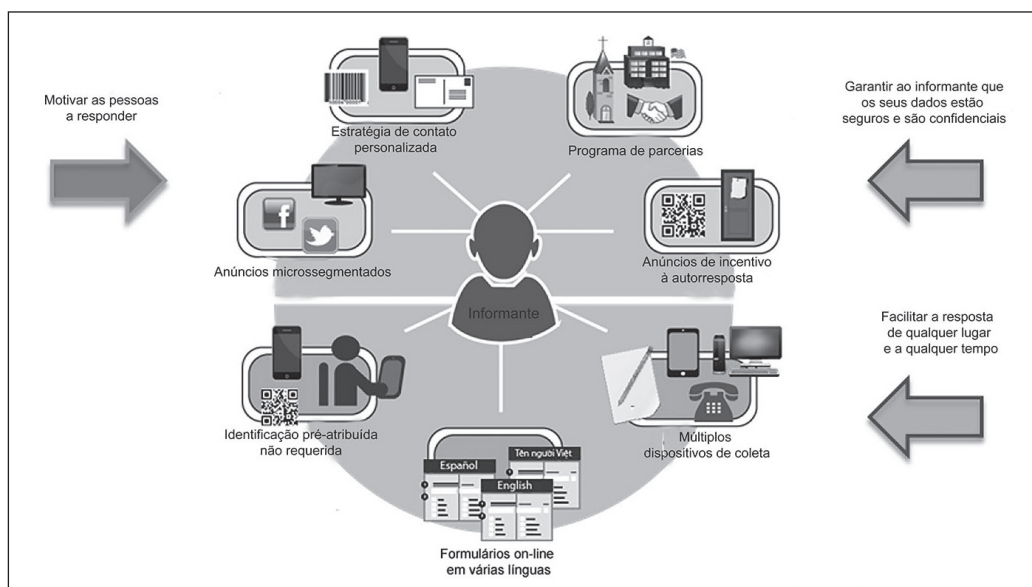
Motivar as pessoas a responder

Estratégia de contato personalizada

Programa de parcerias

Garantir ao informante que os seus dados estão seguros e são confidenciais

Anúncios microssegmentados

Informante

Anúncios de incentivo à autorresposta

Facilitar a resposta de qualquer lugar e a qualquer tempo

Identificação pré-atribuída não requerida

Español

Tên người Việt

English

Múltiplos dispositivos de coleta

Formulários on-line em várias línguas